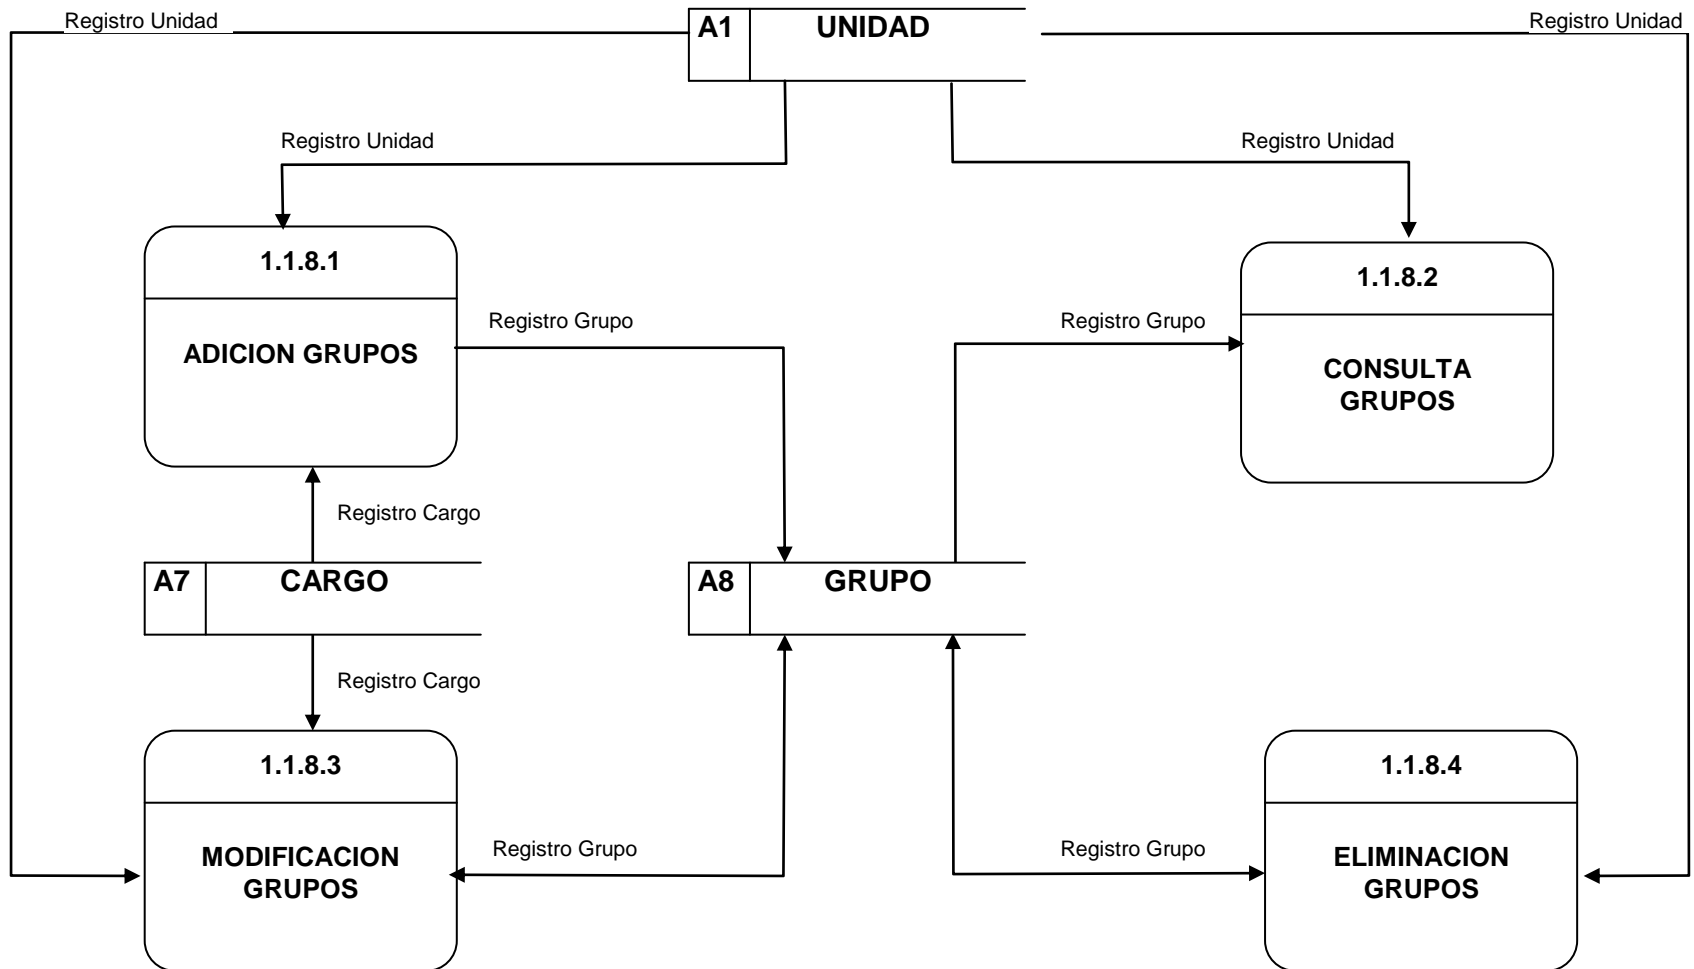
Registro Unidad

A1 UNIDAD

Registro Unidad

Registro Unidad

Registro Unidad

1.1.8.1

ADICION GRUPOS

Registro Grupo

Registro Grupo

1.1.8.2

CONSULTA GRUPOS

Registro Cargo

A7 CARGO

A8 GRUPO

Registro Cargo

1.1.8.3

MODIFICACION GRUPOS

Registro Grupo

Registro Grupo

1.1.8.4

ELIMINACION GRUPOS